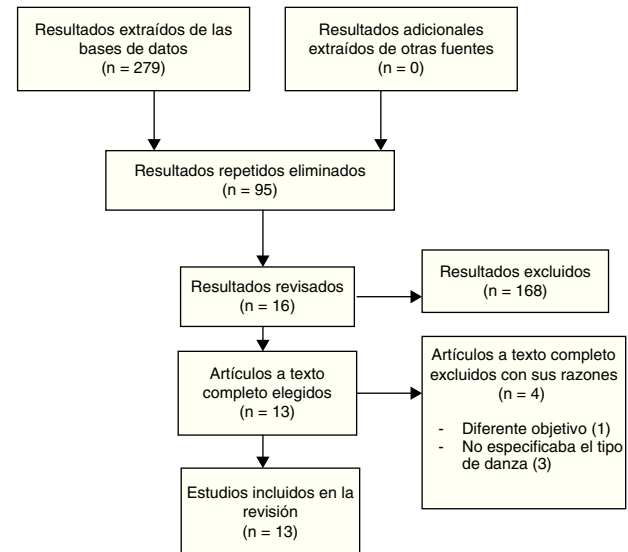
Resultados extraídos de las bases de datos
(n = 279)

Resultados adicionales extraídos de otras fuentes
(n = 0)

Resultados repetidos eliminados
(n = 95)

Resultados revisados
(n = 16)

Resultados excluidos
(n = 168)

Artículos a texto completo elegidos
(n = 13)

Artículos a texto completo excluidos con sus razones
(n = 4)

- Diferente objetivo (1)
- No especificaba el tipo de danza (3)

Estudios incluidos en la revisión
(n = 13)